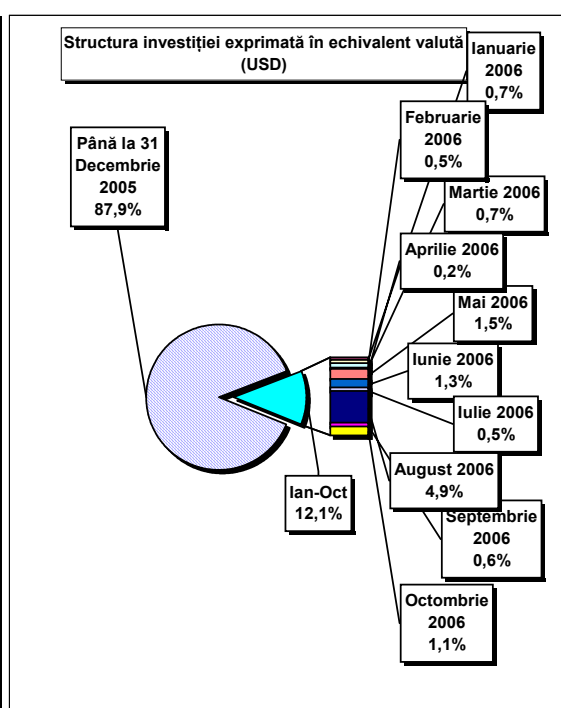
Structura investiției exprimată în echivalent valută (USD)

Până la 31 Decembrie 2005 87,9%

Ian-Oct 12,1%

Ianuarie 2006 0,7%

Februarie 2006 0,5%

Martie 2006 0,7%

Aprilie 2006 0,2%

Mai 2006 1,5%

Iunie 2006 1,3%

Iulie 2006 0,5%

August 2006 4,9%

Septembrie 2006 0,6%

Octombrie 2006 1,1%